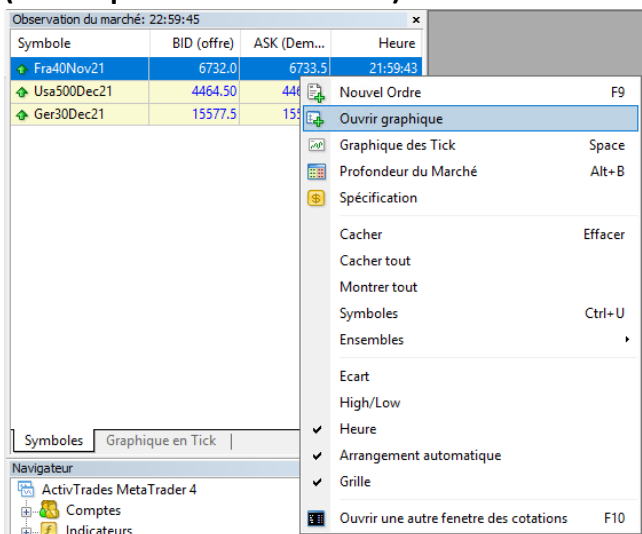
Observation du marché: 22:59:45 ×

| Symbole | BID (offre) | ASK (Dem... | Heure |
|---|---|---|---|
| Fra40Nov21 | 6732.0 | 6733.5 | 21:59:43 |
| Usa500Dec21 | 4464.50 | 446 | |
| Ger30Dec21 | 15577.5 | 155 | |

Nouvel Ordre F9
Ouvrir graphique
Graphique des Tick Space
Profondeur du Marché Alt+B
Spécification
Cacher Effacer
Cacher tout
Montrer tout
Symboles Ctrl+U
Ensembles
Ecart
High/Low
Heure
Arrangement automatique
Grille
Ouvrir une autre fenetre des cotations F10

Symboles | Graphique en Tick

Navigateur
ActivTrades MetaTrader 4
Comptes
Indicateurs